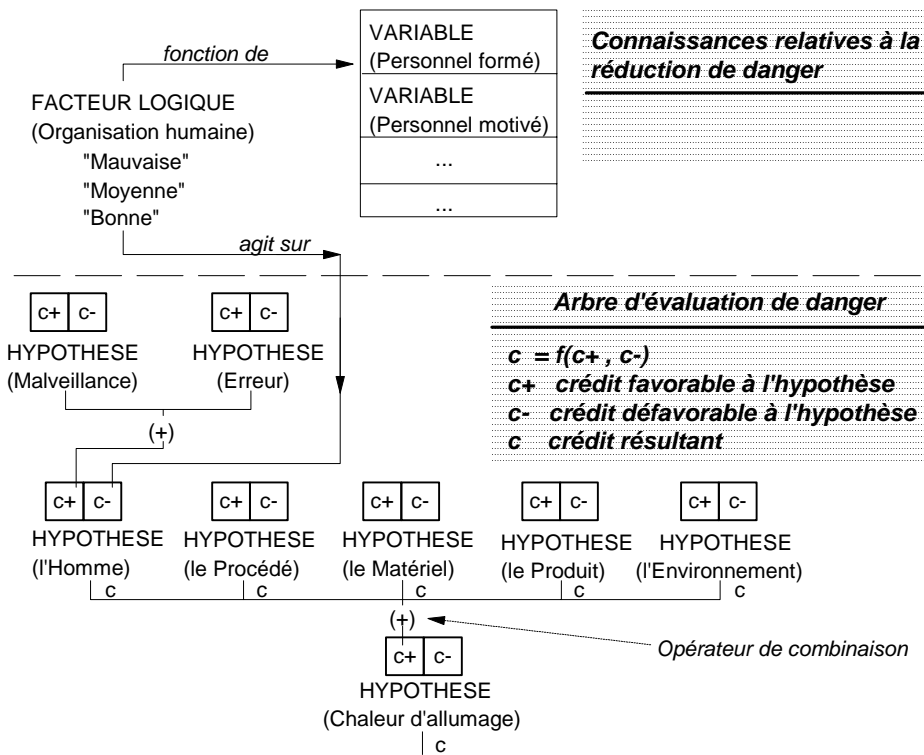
VARIABLE
(Personnel formé)

VARIABLE
(Personnel motivé)

...

...

fonction de

FACTEUR LOGIQUE
(Organisation humaine)
"Mauvaise"
"Moyenne"
"Bonne"

Connaissances relatives à la réduction de danger

agit sur

Arbre d'évaluation de danger

c = f(c+ , c-)
c+ crédit favorable à l'hypothèse
c- crédit défavorable à l'hypothèse
c crédit résultant

c+ c-
HYPOTHESE
(Malveillance)

c+ c-
HYPOTHESE
(Erreur)

(+)

c+ c-
HYPOTHESE
(l'Homme)

c+ c-
HYPOTHESE
(le Procédé)

c+ c-
HYPOTHESE
(le Matériel)

c+ c-
HYPOTHESE
(le Produit)

c+ c-
HYPOTHESE
(l'Environnement)

c c c c

(+)

Opérateur de combinaison

c+ c-
HYPOTHESE
(Chaleur d'allumage)

c